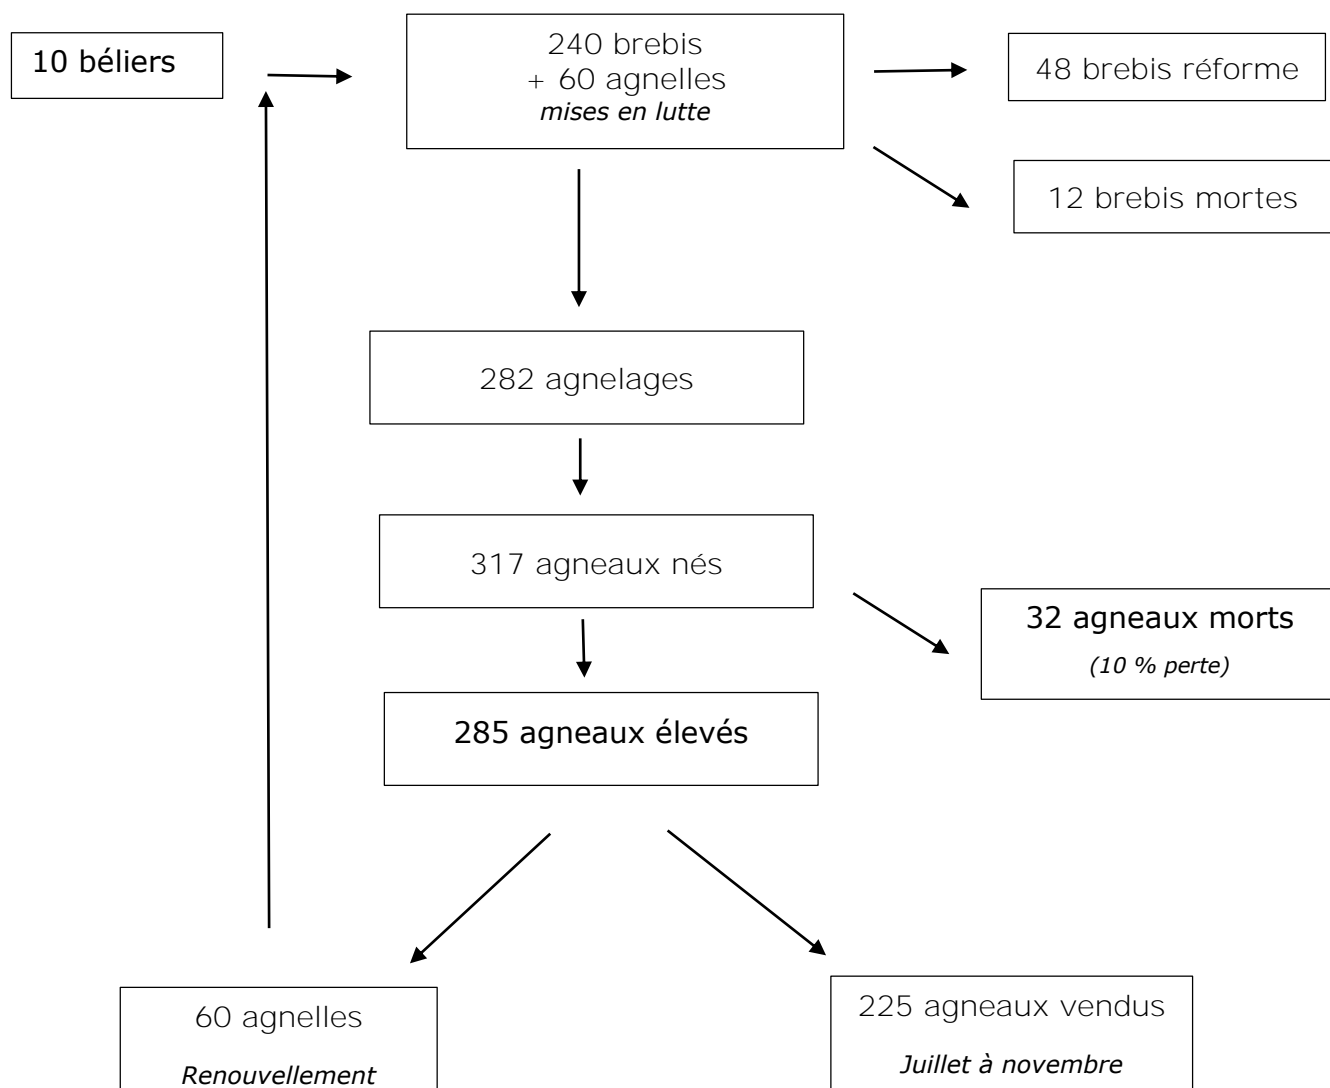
10 béliers

240 brebis
+ 60 agnelles
*mises en lutte*

48 brebis réforme

12 brebis mortes

282 agnelages

317 agneaux nés

32 agneaux morts
*(10 % perte)*

285 agneaux élevés

60 agnelles
*Renouvellement*

225 agneaux vendus
*Juillet à novembre*